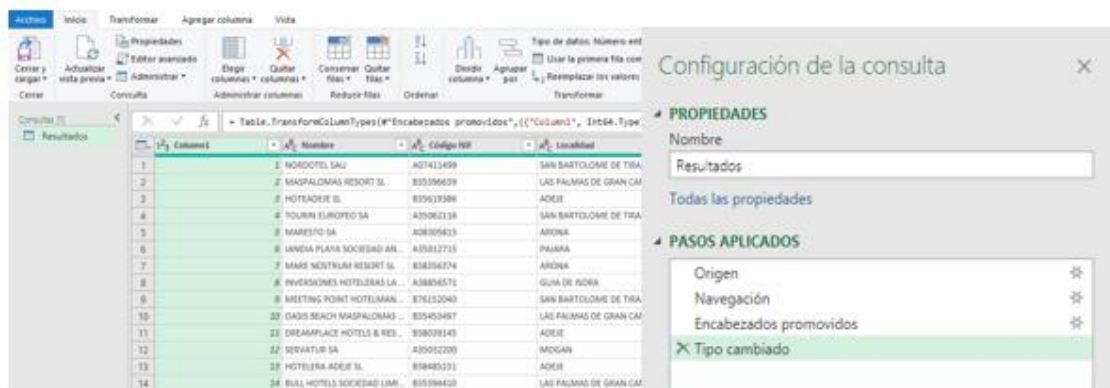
Archivo Inicio Transformar Agregar columna Vista

Cerrar y cargar Actualizar vista previa Propiedades Editor avanzado Administrar Elegir columnas Quitar columnas Conservar filas Quitar filas Dividir columna Agrupar por Tipo de datos: Número ent Usar la primera fila com Reemplazar los valores

Cerrar Consulta Administrar columnas Reducir filas Ordenar Transformar

Consultas [1]
Resultados

= Table.TransformColumnTypes(#"Encabezados promovidos",{{"Column1", Int64.Type

| | Column1 | Nombre | Código NIF | Localidad |
|---|---|---|---|---|
| 1 | | 1 NORDOTEL SAU | A07411499 | SAN BARTOLOME DE TIRA |
| 2 | | 2 MASPALOMAS RESORT SL | B35396659 | LAS PALMAS DE GRAN CAN |
| 3 | | 3 HOTEADEJE SL | B35619386 | ADEJE |
| 4 | | 4 TOURIN EUROPEO SA | A35062116 | SAN BARTOLOME DE TIRA |
| 5 | | 5 MARESTO SA | A08305815 | ARONA |
| 6 | | 6 JANDIA PLAYA SOCIEDAD AN... | A35012715 | PAJARA |
| 7 | | 7 MARE NOSTRUM RESORT SL | B38356374 | ARONA |
| 8 | | 8 INVERSIONES HOTELERAS LA ... | A38856571 | GUIA DE ISORA |
| 9 | | 9 MEETING POINT HOTELMAN... | B76152040 | SAN BARTOLOME DE TIRA |
| 10 | | 10 OASIS BEACH MASPALOMAS ... | B35453487 | LAS PALMAS DE GRAN CAN |
| 11 | | 11 DREAMPLACE HOTELS & RES... | B38039145 | ADEJE |
| 12 | | 12 SERVATUR SA | A35032200 | MOGAN |
| 13 | | 13 HOTELERA ADEJE SL | B38485231 | ADEJE |
| 14 | | 14 BULL HOTELS SOCIEDAD LIMI... | B35394410 | LAS PALMAS DE GRAN CAN |

Configuración de la consulta

PROPIEDADES
Nombre
Resultados
Todas las propiedades

PASOS APLICADOS
Origen
Navegación
Encabezados promovidos
Tipo cambiado